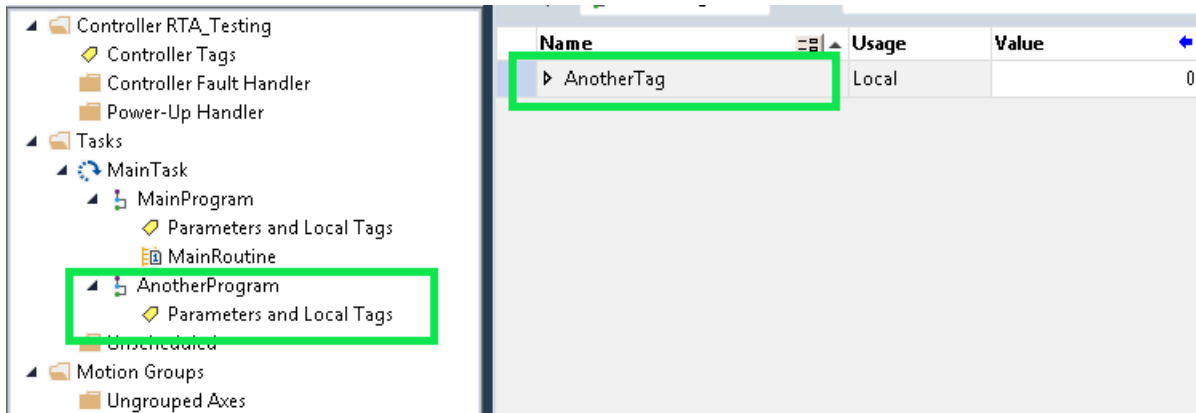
Controller RTA_Testing
Controller Tags
Controller Fault Handler
Power-Up Handler
Tasks
MainTask
MainProgram
Parameters and Local Tags
MainRoutine
AnotherProgram
Parameters and Local Tags
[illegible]
Motion Groups
Ungrouped Axes

| Name | Usage | Value |
|---|---|---|
| AnotherTag | Local | 0 |